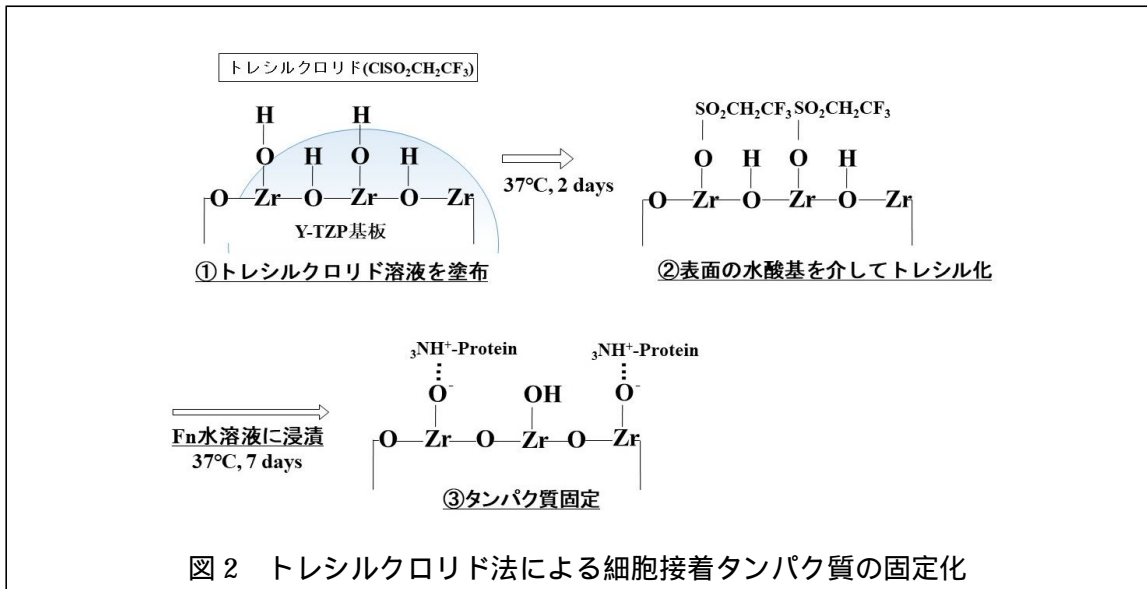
トレシルクロリド($ClSO_2CH_2CF_3$)

H H
O H O H
O—Zr—O—Zr—O—Zr
Y-TZP基板

①トレシルクロリド溶液を塗布

37°C, 2 days

$SO_2CH_2CF_3$ $SO_2CH_2CF_3$
O H O H
O—Zr—O—Zr—O—Zr

②表面の水酸基を介してトレシル化

Fn水溶液に浸漬
37°C, 7 days

$_3NH^+$-Protein $_3NH^+$-Protein
$O^-$ OH $O^-$
O—Zr—O—Zr—O—Zr

③タンパク質固定

図２　トレシルクロリド法による細胞接着タンパク質の固定化